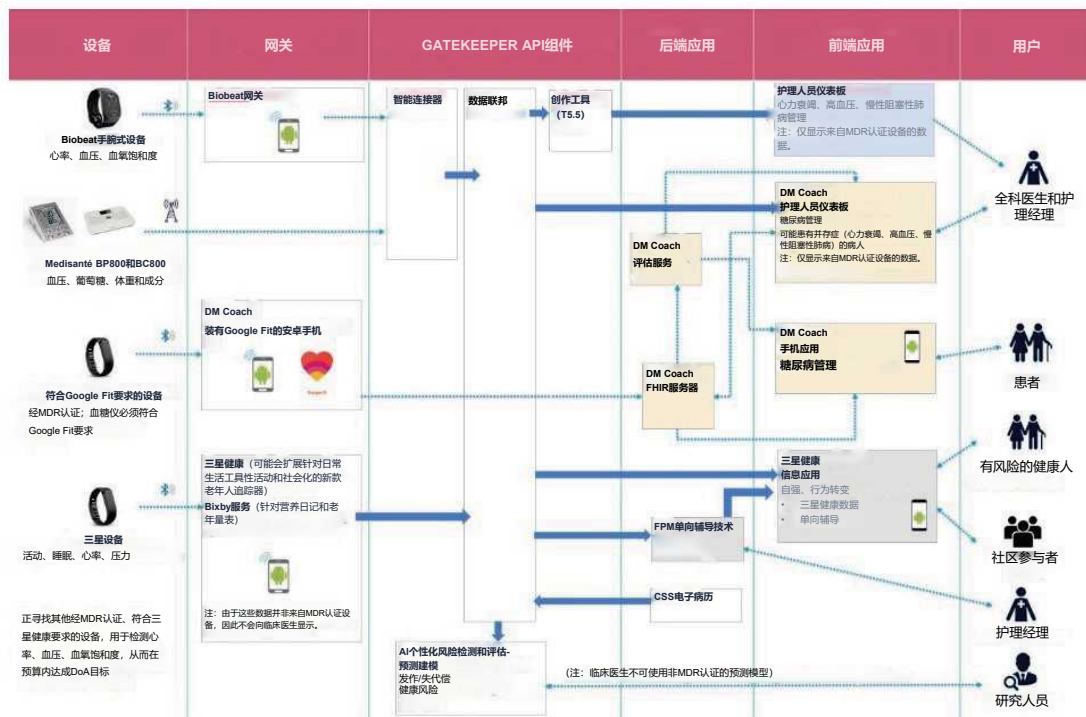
设备

网关

GATEKEEPER API组件

后端应用

前端应用

用户

Biobeat手腕式设备
心率、血压、血氧饱和度

Medisanté BP800和BC800
血压、葡萄糖、体重和成分

符合Google Fit要求的设备
经MDR认证；血糖仪必须符合Google Fit要求

三星设备
活动、睡眠、心率、压力

正寻找其他经MDR认证、符合三星健康要求的设备，用于检测心率、血压、血氧饱和度，从而在预算内达成DoA目标

Biobeat网关

DM Coach
装有Google Fit的安卓手机

三星健康（可能会扩展针对日常生活工具性活动和社会化的新款老年人追踪器）
Bixby服务（针对营养日记和老年量表）

注：由于这些数据并非来自MDR认证设备，因此不会向临床医生显示。

智能连接器

数据联邦

创作工具
（T5.5）

DM Coach
评估服务

DM Coach
FHIR服务器

FPM单向辅导技术

CSS电子病历

AI个性化风险检测和评估-预测建模
发作/失代偿
健康风险

（注：临床医生不可使用非MDR认证的预测模型）

护理人员仪表板
心力衰竭、高血压、慢性阻塞性肺病管理
注：仅显示来自MDR认证设备的数据。

DM Coach
护理人员仪表板
糖尿病管理
可能患有并存症（心力衰竭、高血压、慢性阻塞性肺病）的病人
注：仅显示来自MDR认证设备的数据。

DM Coach
手机应用
糖尿病管理

三星健康
信息应用
自强、行为转变
• 三星健康数据
• 单向辅导

全科医生和护理经理

患者

有风险的健康人

社区参与者

护理经理

研究人员